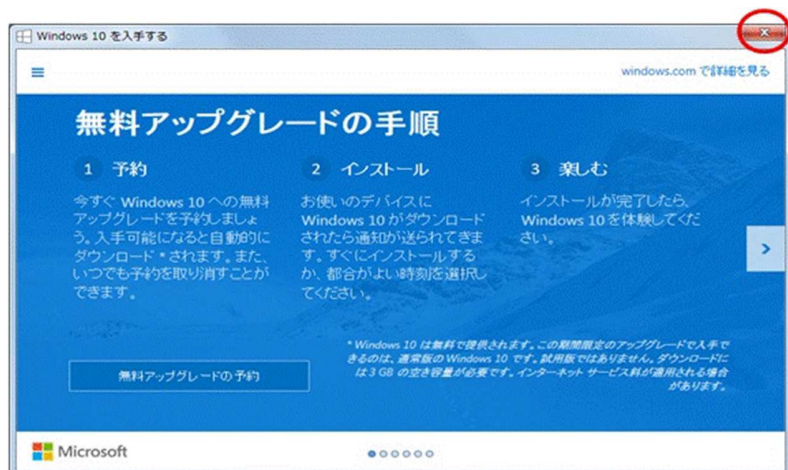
Windows 10 を入手する

windows.com で詳細を見る

無料アップグレードの手順

1 予約

今すぐ Windows 10 への無料アップグレードを予約しましょう。入手可能になると自動的にダウンロード * されます。また、いつでも予約を取り消すことができます。

2 インストール

お使いのデバイスに Windows 10 がダウンロードされたら通知が送られてきます。すぐにインストールするか、都合がよい時刻を選択してください。

3 楽しむ

インストールが完了したら、Windows 10 を体験してください。

無料アップグレードの予約

* Windows 10 は無料で提供されます。この期間限定のアップグレードで入手できるのは、通常版の Windows 10 です。試用版ではありません。ダウンロードには 3 GB の空き容量が必要です。インターネット サービス料が適用される場合があります。

Microsoft